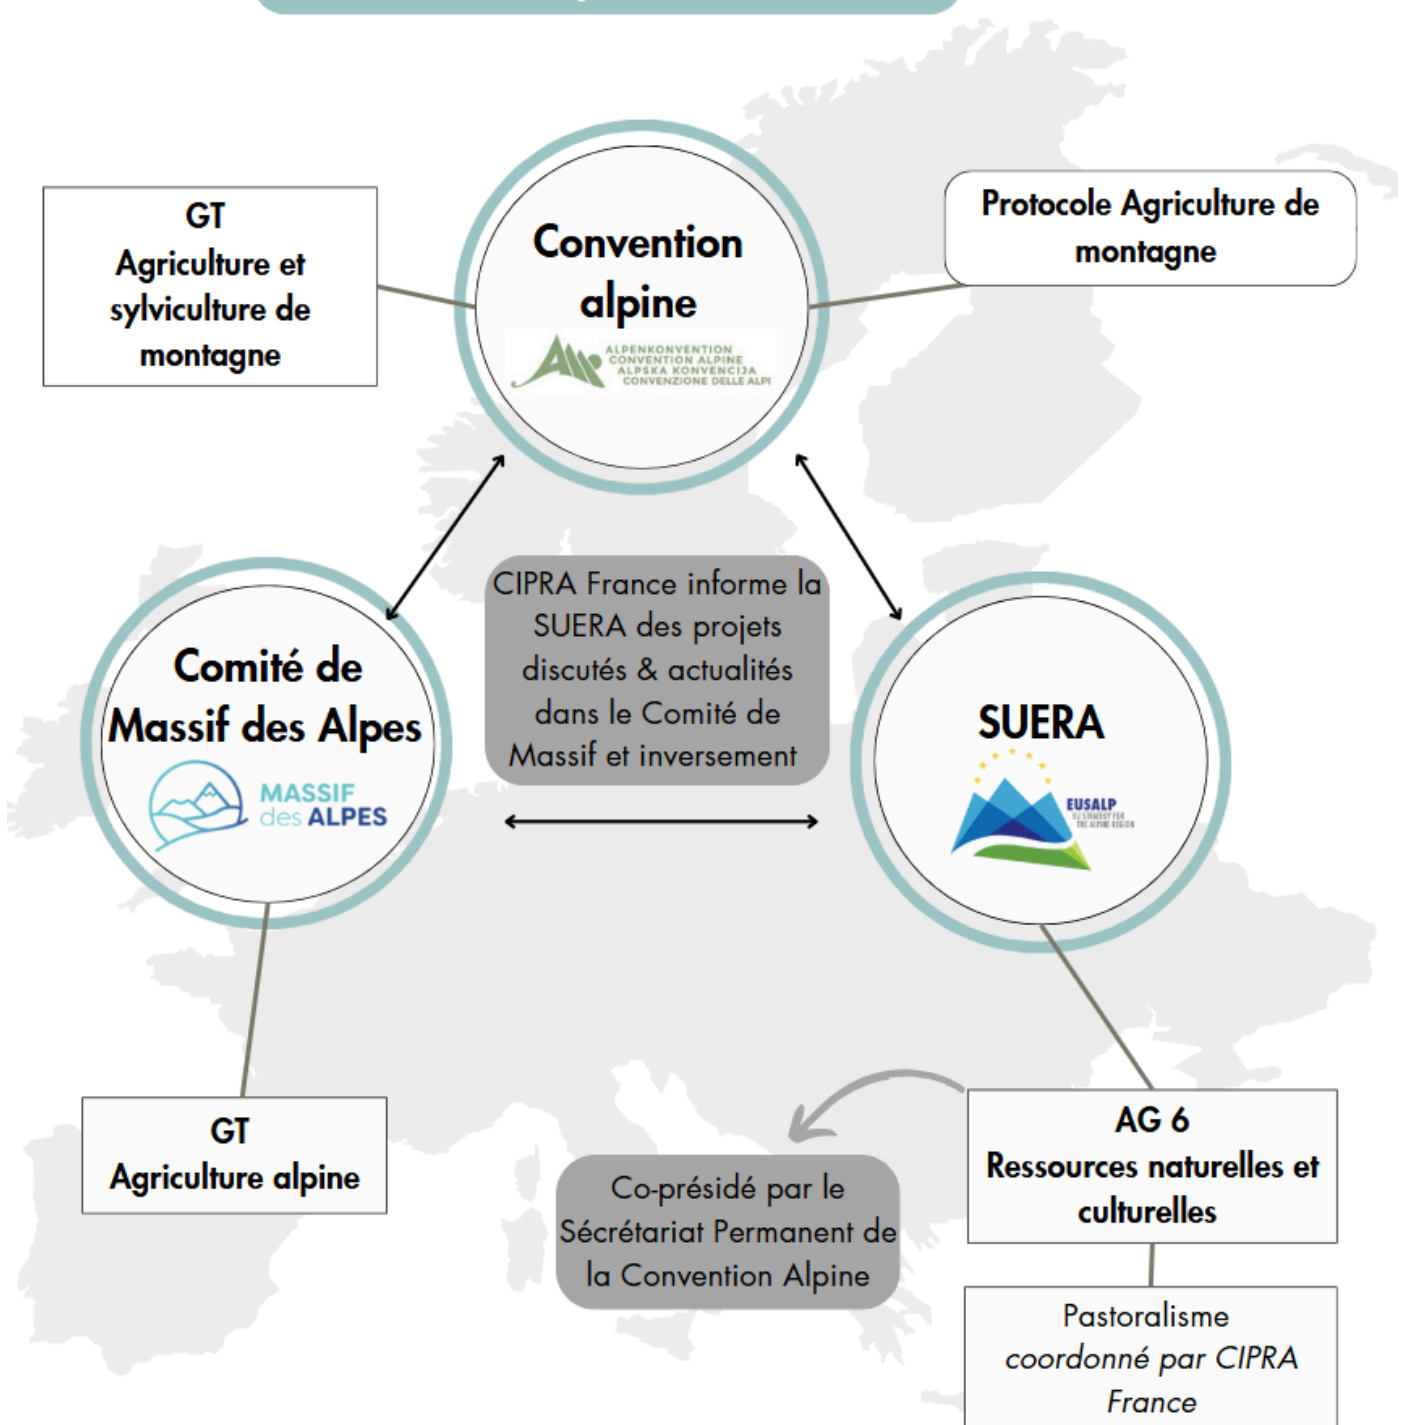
GT
Agriculture et sylviculture de montagne

Convention alpine

ALPENKONVENTION
CONVENTION ALPINE
ALPSKA KONVENCIJA
CONVENZIONE DELLE ALPI

Protocole Agriculture de montagne

CIPRA France informe la SUERA des projets discutés & actualités dans le Comité de Massif et inversement

Comité de Massif des Alpes

MASSIF des ALPES

SUERA

EUSALP
EU STRATEGY FOR THE ALPINE REGION

GT
Agriculture alpine

Co-présidé par le Sécrétariat Permanent de la Convention Alpine

AG 6
Ressources naturelles et culturelles

Pastoralisme
coordonné par CIPRA France